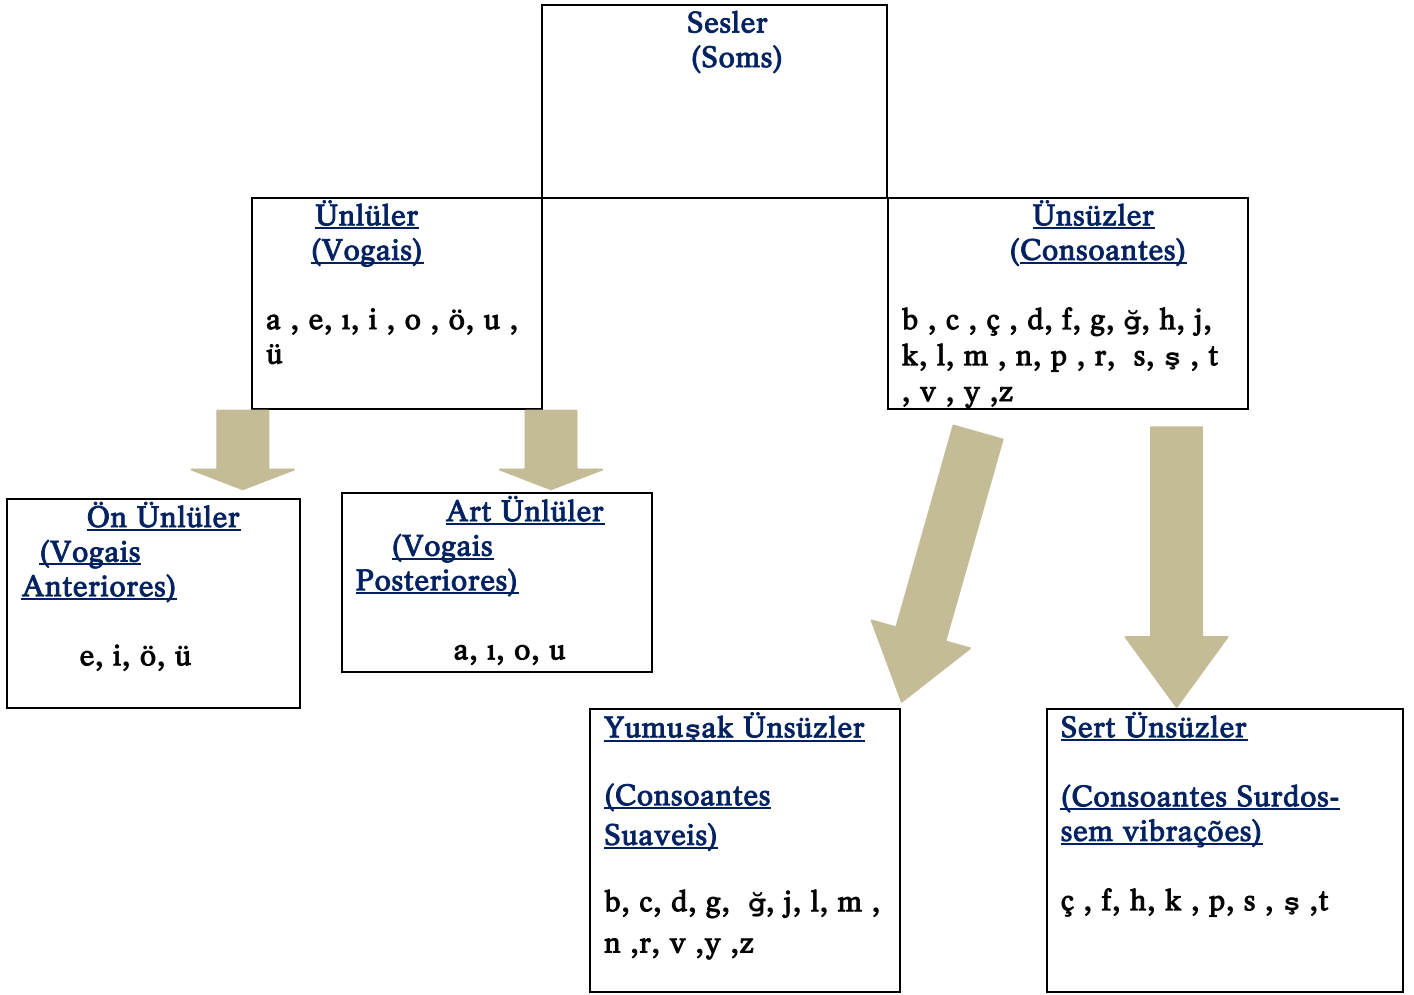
Sesler
(Soms)

Ünlüler
(Vogais)

a , e, ı, i , o , ö, u , ü

Ünsüzler
(Consoantes)

b , c , ç , d, f, g, ğ, h, j, k, l, m , n, p , r, s, ş , t , v , y ,z

Ön Ünlüler
(Vogais Anteriores)

e, i, ö, ü

Art Ünlüler
(Vogais Posteriores)

a, ı, o, u

Yumuşak Ünsüzler

(Consoantes Suaveis)

b, c, d, g, ğ, j, l, m , n ,r, v ,y ,z

Sert Ünsüzler

(Consoantes Surdos-sem vibrações)

ç , f, h, k , p, s , ş ,t